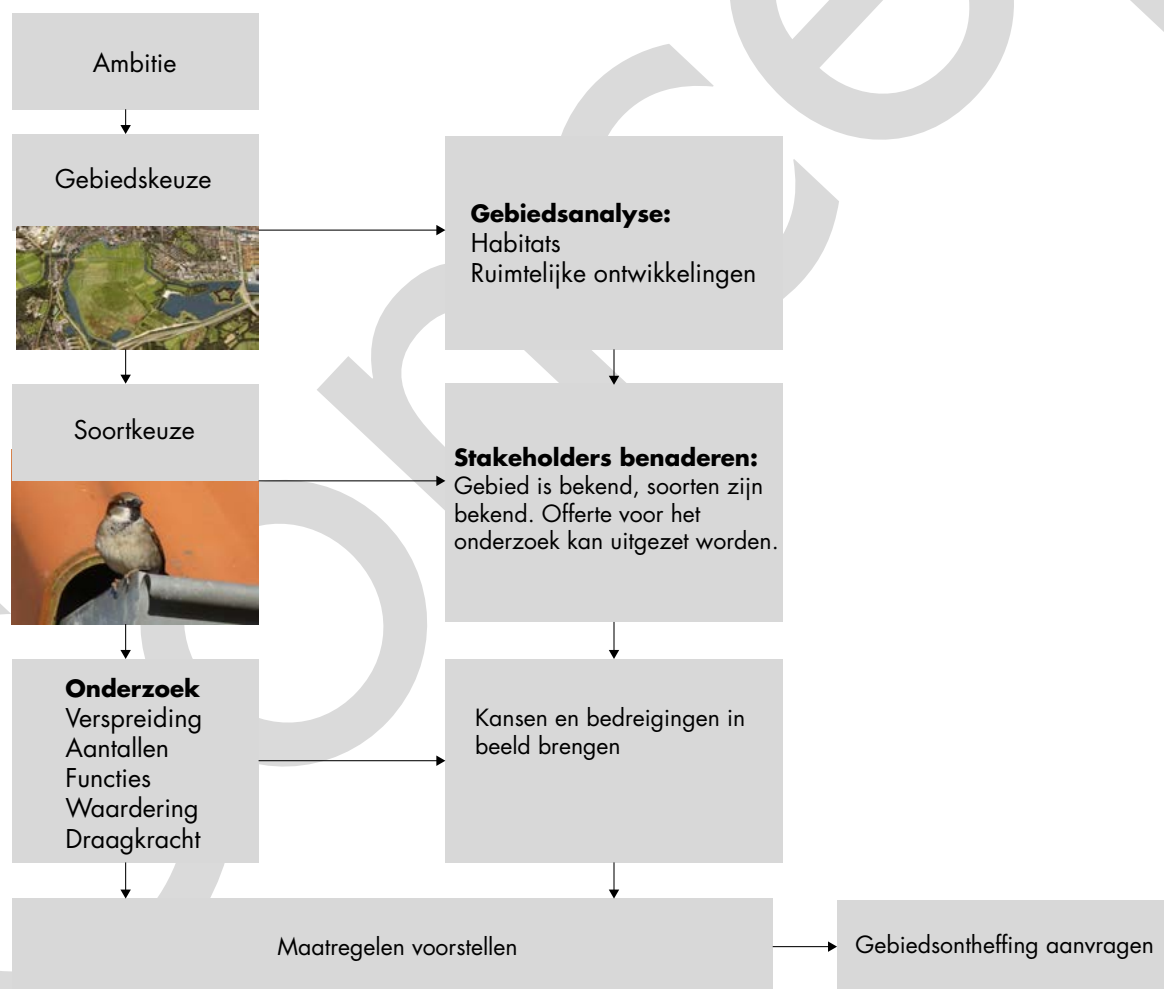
Ambitie

Gebiedskeuze

**Gebiedsanalyse:**
Habitats
Ruimtelijke ontwikkelingen

Soortkeuze

**Stakeholders benaderen:**
Gebied is bekend, soorten zijn bekend. Offerte voor het onderzoek kan uitgezet worden.

**Onderzoek**
Verspreiding
Aantallen
Functies
Waardering
Draagkracht

Kansen en bedreigingen in beeld brengen

Maatregelen voorstellen

Gebiedsontheffing aanvragen